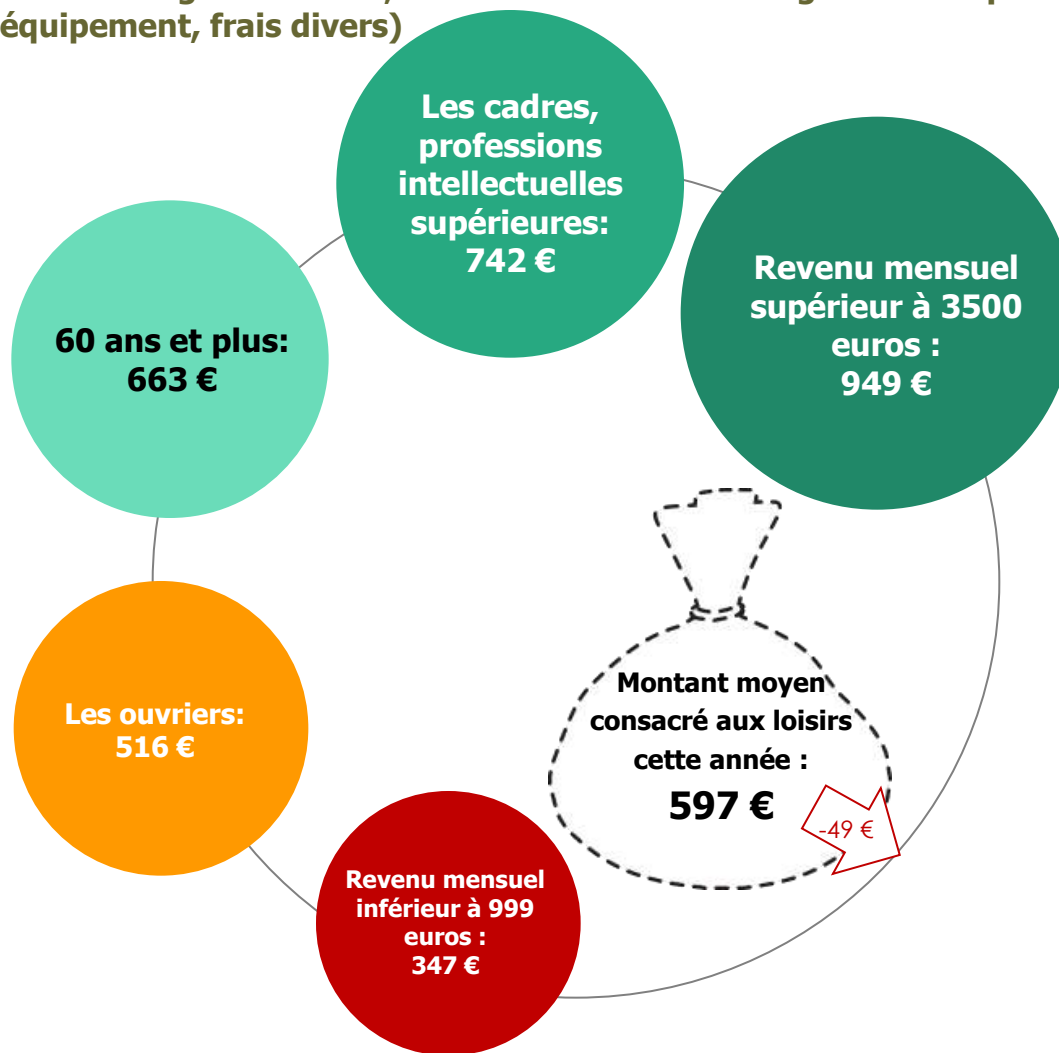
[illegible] équipement, frais divers)

Les cadres, professions intellectuelles supérieures: 742 €

Revenu mensuel supérieur à 3500 euros : 949 €

60 ans et plus: 663 €

Les ouvriers: 516 €

Montant moyen consacré aux loisirs cette année : 597 €

-49 €

Revenu mensuel inférieur à 999 euros : 347 €